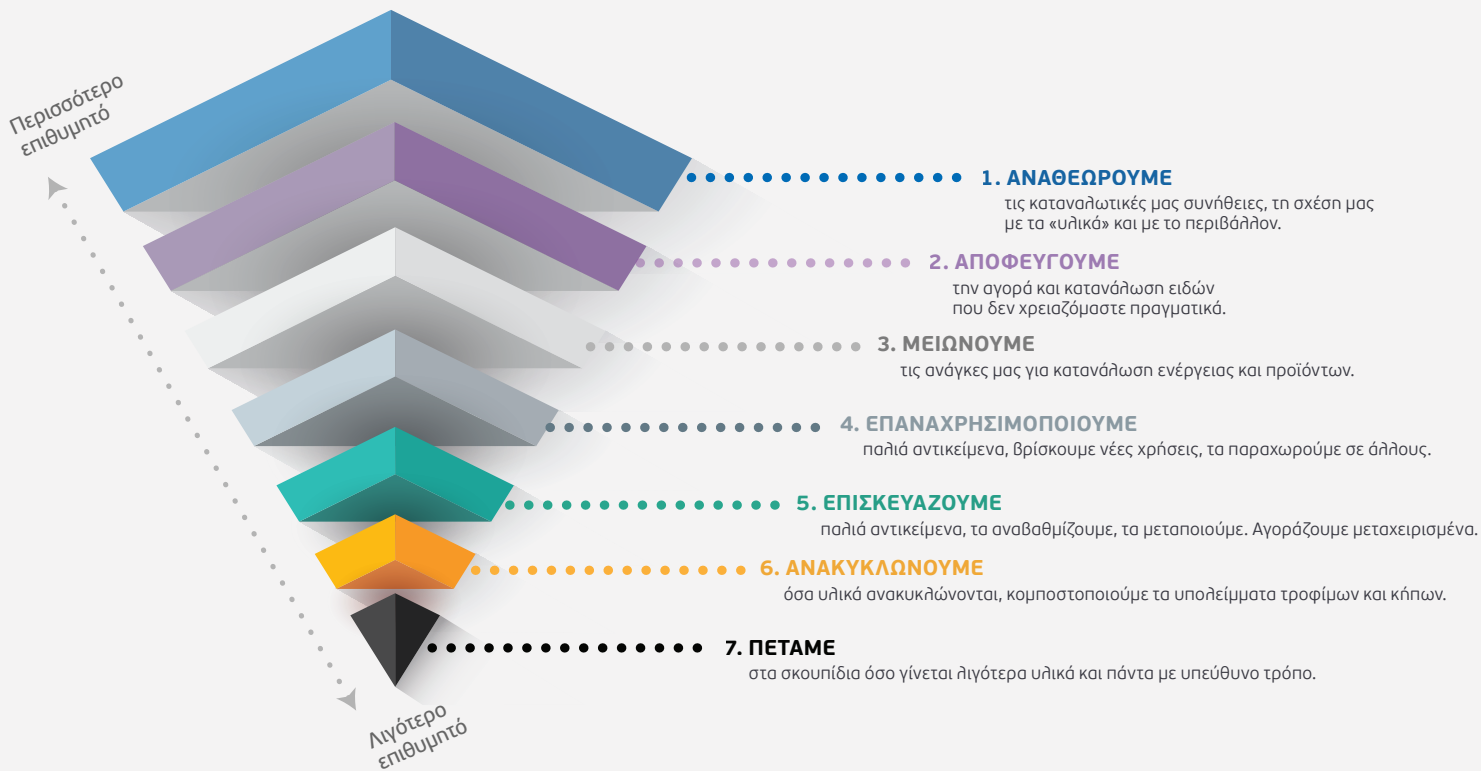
Περισσότερο επιθυμητό

1. ΑΝΑΘΕΩΡΟΥΜΕ
τις καταναλωτικές μας συνήθειες, τη σχέση μας με τα «υλικά» και με το περιβάλλον.

2. ΑΠΟΦΕΥΓΟΥΜΕ
την αγορά και κατανάλωση ειδών που δεν χρειαζόμαστε πραγματικά.

3. ΜΕΙΩΝΟΥΜΕ
τις ανάγκες μας για κατανάλωση ενέργειας και προϊόντων.

4. ΕΠΑΝΑΧΡΗΣΙΜΟΠΟΙΟΥΜΕ
παλιά αντικείμενα, βρίσκουμε νέες χρήσεις, τα παραχωρούμε σε άλλους.

5. ΕΠΙΣΚΕΥΑΖΟΥΜΕ
παλιά αντικείμενα, τα αναβαθμίζουμε, τα μεταποιούμε. Αγοράζουμε μεταχειρισμένα.

6. ΑΝΑΚΥΚΛΩΝΟΥΜΕ
όσα υλικά ανακυκλώνονται, κομποστοποιούμε τα υπολείμματα τροφίμων και κήπων.

7. ΠΕΤΑΜΕ
στα σκουπίδια όσο γίνεται λιγότερα υλικά και πάντα με υπεύθυνο τρόπο.

Λιγότερο επιθυμητό